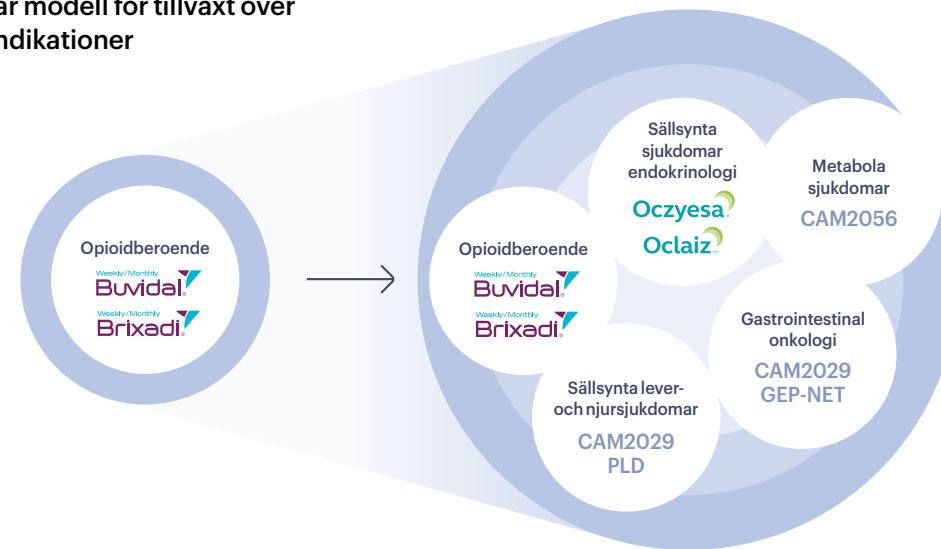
ar modell för tillväxt över
ndikationer

Opioidberoende
Weekly/Monthly
Buvidal
Weekly/Monthly
Brixadi

Opioidberoende
Weekly/Monthly
Buvidal
Weekly/Monthly
Brixadi

Sällsynta sjukdomar endokrinologi
Oczyesa
Oclaiz

Metabola sjukdomar
CAM2056

Gastrointestinal onkologi
CAM2029
GEP-NET

Sällsynta lever- och njursjukdomar
CAM2029
PLD